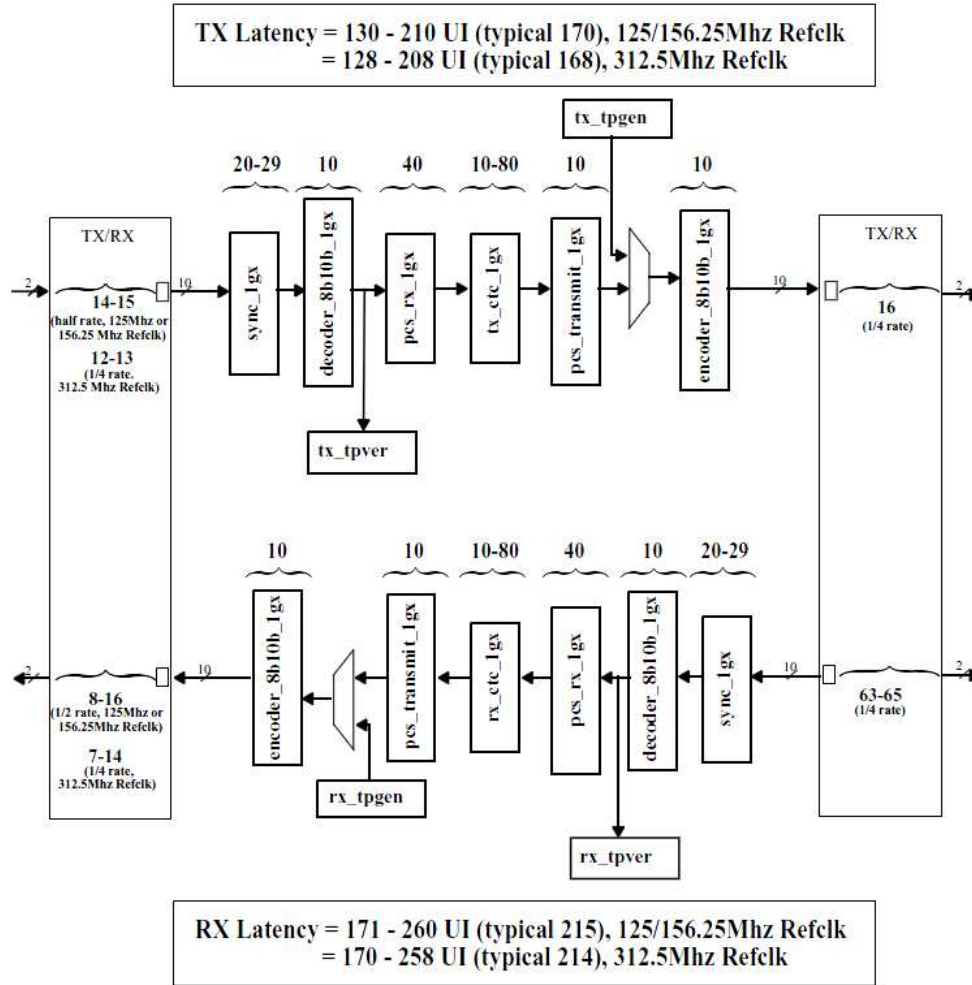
TX Latency = 130 - 210 UI (typical 170), 125/156.25Mhz Refclk
= 128 - 208 UI (typical 168), 312.5Mhz Refclk

tx_tpgen

20-29
10
40
10-80
10
10

TX/RX
2
14-15
(half rate, 125Mhz or 156.25 Mhz Refclk)
12-13
(1/4 rate. 312.5 Mhz Refclk)
10
sync_1gx
decoder_8b10b_1gx
pcs_rx_1gx
tx_ctc_1gx
pcs_transmit_1gx
encoder_8b10b_1gx
10
TX/RX
16
(1/4 rate)
2

tx_tpver

10
10
10-80
40
10
20-29

encoder_8b10b_1gx
pcs_transmit_1gx
rx_ctc_1gx
pcs_rx_1gx
decoder_8b10b_1gx
sync_1gx

2
10
8-16
(1/2 rate, 125Mhz or 156.25Mhz Refclk)
7-14
(1/4 rate, 312.5Mhz Refclk)
10
63-65
(1/4 rate)
2

rx_tpgen

rx_tpver

RX Latency = 171 - 260 UI (typical 215), 125/156.25Mhz Refclk
= 170 - 258 UI (typical 214), 312.5Mhz Refclk